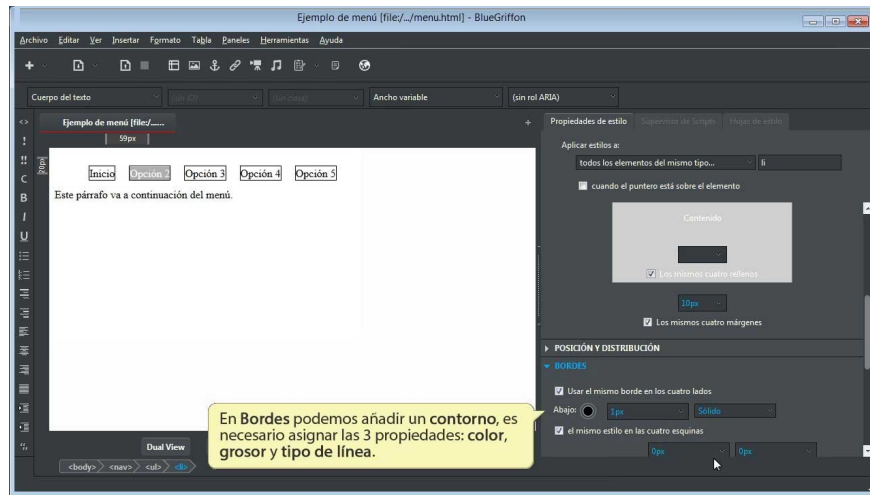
Ejemplo de menú [file:/.../menu.html] - BlueGriffon

Archivo Editar Ver Insertar Formato Tabla Paneles Herramientas Ayuda

Cuerpo del texto
(sin ID)
(sin clase)
Ancho variable
(sin rol ARIA)

Ejemplo de menú [file:/......
59px

Inicio Opción 2 Opción 3 Opción 4 Opción 5

Este párrafo va a continuación del menú.

Dual View

<body> <nav> <ul> <li>

Propiedades de estilo
Supervisor de Scripts
Hojas de estilo

Aplicar estilos a:
todos los elementos del mismo tipo...
li
cuando el puntero está sobre el elemento

Contenido
Los mismos cuatro rellenos
10px
Los mismos cuatro márgenes

POSICIÓN Y DISTRIBUCIÓN
BORDES
Usar el mismo borde en los cuatro lados
Abajo:
1px
Sólido
el mismo estilo en las cuatro esquinas
0px
0px

En Bordes podemos añadir un contorno, es necesario asignar las 3 propiedades: color, grosor y tipo de línea.